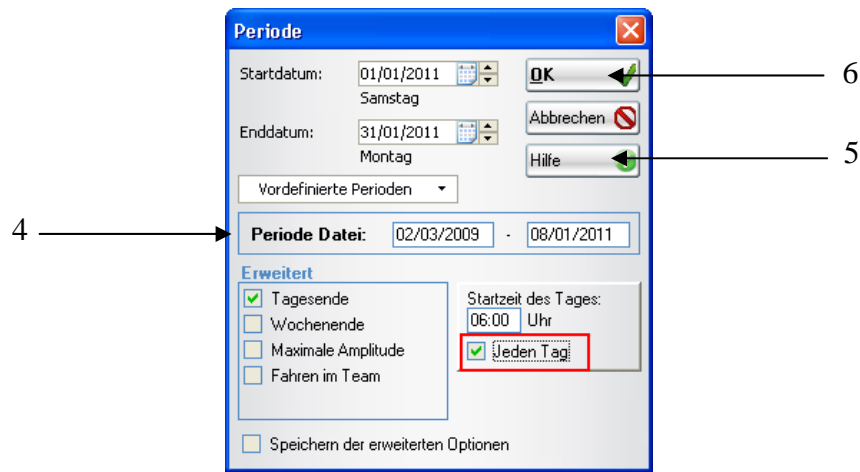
Periode

Startdatum: 01/01/2011
Samstag

Enddatum: 31/01/2011
Montag

Vordefinierte Perioden

OK
Abbrechen
Hilfe

6
5
4

Periode Datei: 02/03/2009 - 08/01/2011

Erweitert
Tagesende
Wochenende
Maximale Amplitude
Fahren im Team

Startzeit des Tages:
06:00 Uhr
Jeden Tag

Speichern der erweiterten Optionen